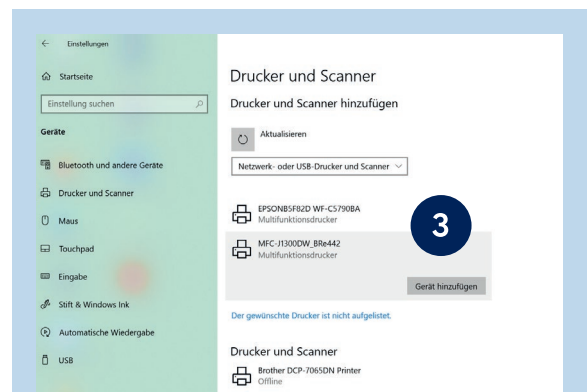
Einstellungen

Startseite

Einstellung suchen

Geräte

Bluetooth und andere Geräte

Drucker und Scanner

Maus

Touchpad

Eingabe

Stift & Windows Ink

Automatische Wiedergabe

USB

Drucker und Scanner

Drucker und Scanner hinzufügen

Aktualisieren

Netzwerk- oder USB-Drucker und Scanner

EPSONB5F82D WF-C5790BA
Multifunktionsdrucker

3

MFC-J1300DW_BRe442
Multifunktionsdrucker

Gerät hinzufügen

Der gewünschte Drucker ist nicht aufgelistet.

Drucker und Scanner

Brother DCP-7065DN Printer
Offline